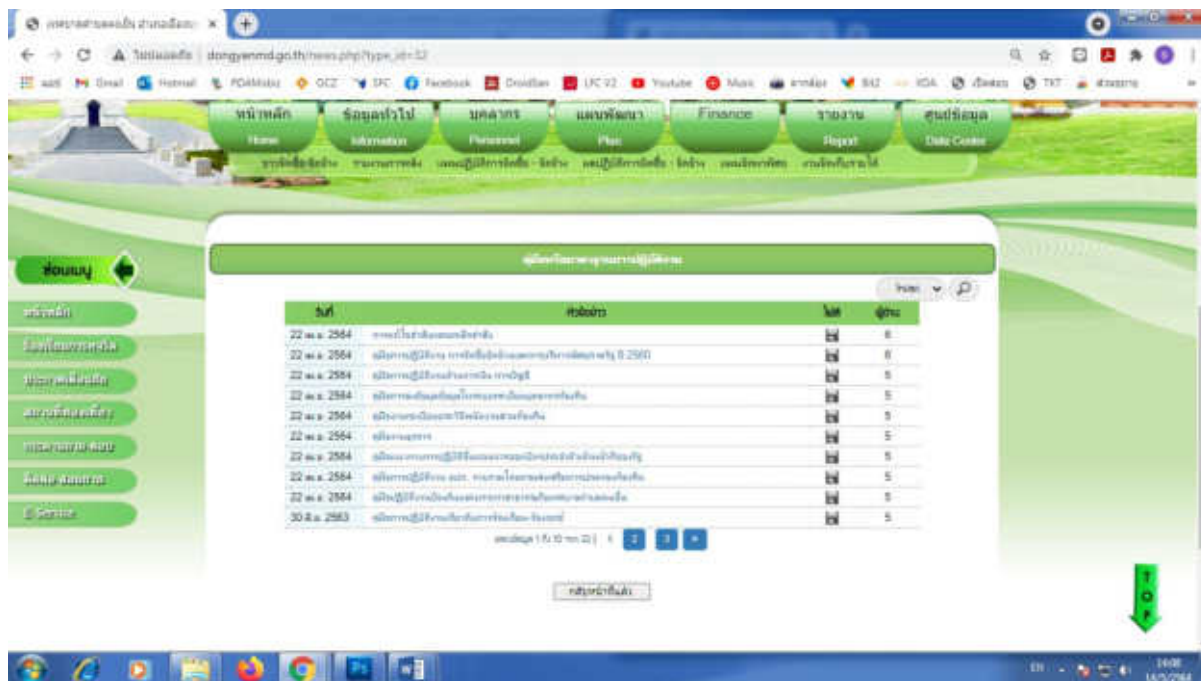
dongyenmd.go.th/news.php?type_id=32

Gmail Hotmail Facebook Youtube

หน้าหลัก Home
ข้อมูลทั่วไป Information
บุคลากร Personnel
แผนพัฒนา Plan
Finance
รายงาน Report
ศูนย์ข้อมูล Data Center

ย้อนเมนู

| วันที่ | หัวข้อข่าว | ไฟล์ | ผู้อ่าน |
|---|---|---|---|
| 22 พ.ค. 2564 | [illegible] | | 6 |
| 22 พ.ค. 2564 | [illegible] | | 6 |
| 22 พ.ค. 2564 | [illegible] | | 5 |
| 22 พ.ค. 2564 | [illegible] | | 5 |
| 22 พ.ค. 2564 | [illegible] | | 5 |
| 22 พ.ค. 2564 | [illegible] | | 5 |
| 22 พ.ค. 2564 | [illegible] | | 5 |
| 22 พ.ค. 2564 | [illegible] | | 5 |
| 22 พ.ค. 2564 | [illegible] | | 5 |
| 30 ธ.ค. 2563 | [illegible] | | 5 |

1 2 3 »

กลับหน้าขึ้นต้น

TOP

14:08